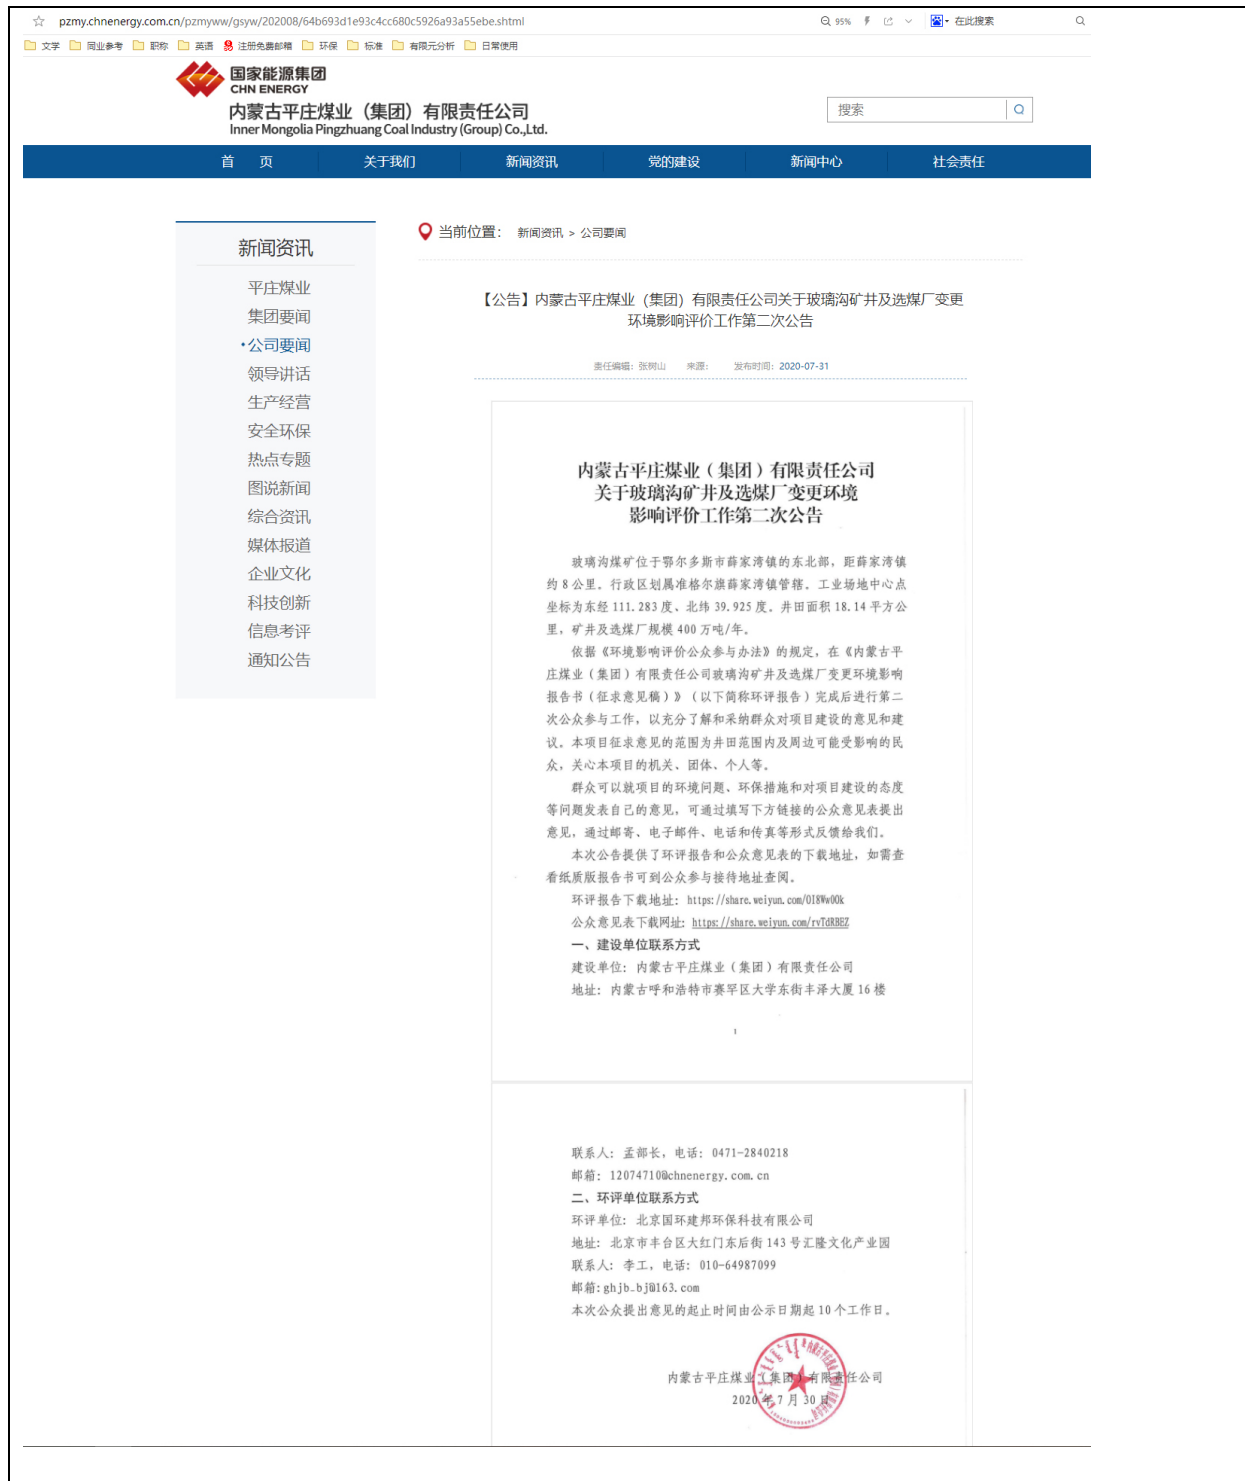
pzmy.chnenergy.com.cn/pzmyww/gsyw/202008/64b693d1e93c4cc680c5926a93a55ebe.shtml

95%

在此搜索

文学 同业参考 职称 英语 注册免费邮箱 环保 标准 有限元分析 日常使用

国家能源集团
CHN ENERGY
内蒙古平庄煤业（集团）有限责任公司
Inner Mongolia Pingzhuang Coal Industry (Group) Co.,Ltd.

搜索

首 页 关于我们 新闻资讯 党的建设 新闻中心 社会责任

新闻资讯
平庄煤业
集团要闻
·公司要闻
领导讲话
生产经营
安全环保
热点专题
图说新闻
综合资讯
媒体报道
企业文化
科技创新
信息考评
通知公告

当前位置： 新闻资讯 > 公司要闻

【公告】内蒙古平庄煤业（集团）有限责任公司关于玻璃沟矿井及选煤厂变更环境影响评价工作第二次公告

责任编辑：张树山 来源： 发布时间：2020-07-31

内蒙古平庄煤业（集团）有限责任公司
关于玻璃沟矿井及选煤厂变更环境
影响评价工作第二次公告

玻璃沟煤矿位于鄂尔多斯市薛家湾镇的东北部，距薛家湾镇约 8 公里。行政区划属准格尔旗薛家湾镇管辖。工业场地中心点坐标为东经 111.283 度、北纬 39.925 度。井田面积 18.14 平方公里，矿井及选煤厂规模 400 万吨/年。

依据《环境影响评价公众参与办法》的规定，在《内蒙古平庄煤业（集团）有限责任公司玻璃沟矿井及选煤厂变更环境影响报告书（征求意见稿）》（以下简称环评报告）完成后进行第二次公众参与工作，以充分了解和采纳群众对项目建设的意见和建议。本项目征求意见的范围为井田范围内及周边可能受影响的民众，关心本项目的机关、团体、个人等。

群众可以就项目的环境问题、环保措施和对项目建设的态度等问题发表自己的意见，可通过填写下方链接的公众意见表提出意见，通过邮寄、电子邮件、电话和传真等形式反馈给我们。

本次公告提供了环评报告和公众意见表的下载地址，如需查看纸质版报告书可到公众参与接待地址查阅。

环评报告下载地址：https://share.weiyun.com/OI8Wv0Ok

公众意见表下载网址：https://share.weiyun.com/rvTdRBEZ

一、建设单位联系方式

建设单位：内蒙古平庄煤业（集团）有限责任公司

地址：内蒙古呼和浩特市赛罕区大学东街丰泽大厦 16 楼

1

联系人：孟部长，电话：0471-2840218

邮箱：12074710@chnenergy.com.cn

二、环评单位联系方式

环评单位：北京国环建邦环保科技有限公司

地址：北京市丰台区大红门东后街 143 号汇隆文化产业园

联系人：李工，电话：010-64987099

邮箱：ghjb_bj@163.com

本次公众提出意见的起止时间由公示日期起 10 个工作日。

内蒙古平庄煤业（集团）有限责任公司
2020 年 7 月 30 日